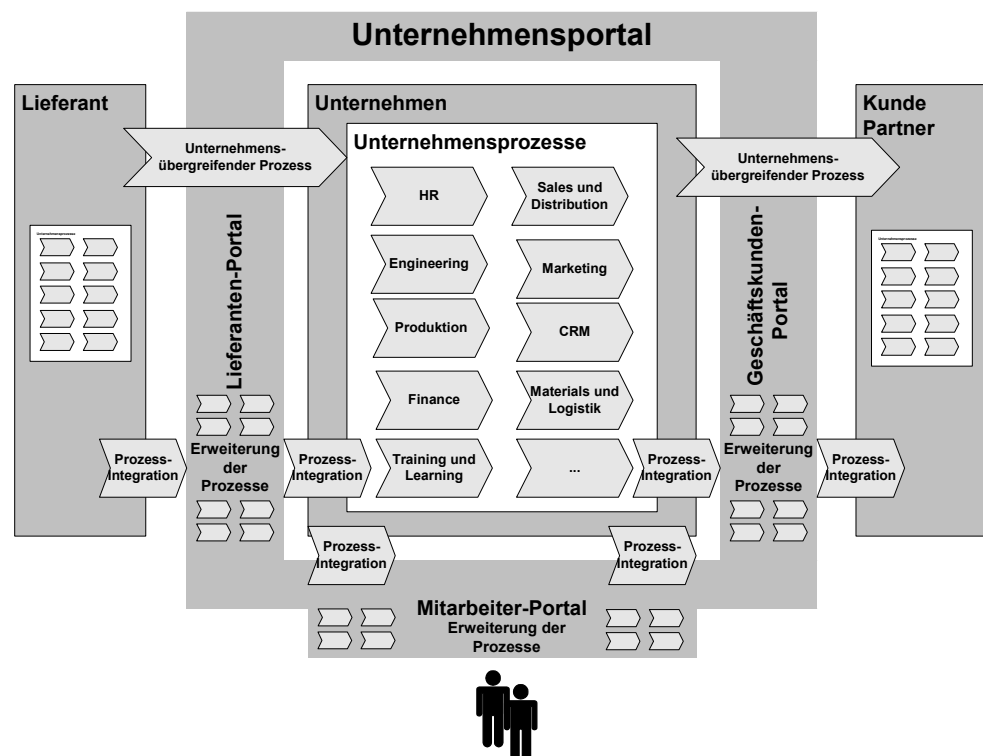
Unternehmensportal

Lieferant

Unternehmen

Kunde Partner

Unternehmens-übergreifender Prozess

Unternehmensprozesse

Unternehmens-übergreifender Prozess

HR

Sales und Distribution

Lieferanten-Portal

Geschäftskunden-Portal

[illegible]

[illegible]

Engineering

Marketing

Produktion

CRM

Finance

Materials und Logistik

Prozess-Integration

Erweiterung der Prozesse

Prozess-Integration

Training und Learning

...

Prozess-Integration

Erweiterung der Prozesse

Prozess-Integration

Prozess-Integration

Prozess-Integration

Mitarbeiter-Portal
Erweiterung der Prozesse